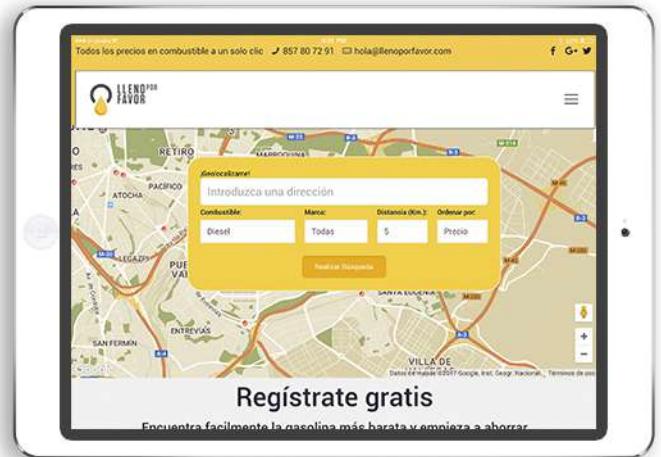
Todos los precios en combustible a un solo clic 857 80 72 91 hola@llenoporfavor.com

f G+

LLENO POR FAVOR

RETIRO

MARROQUINA

ATOCHA

PACIFICO

LEGAZPI

PUE VAL

ENTREVIAS

SAN FERMIN

SANTA EUGENIA

VILLA DE

¡Geolocalízame!

Introduzca una dirección

Combustible:

Diesel

Marca:

Todas

Distancia (Km.):

5

Ordenar por:

Precio

Realizar Búsqueda

Google

Datos de mapas ©2017 Google, Inst. Geogr. Nacional Términos de uso

Regístrate gratis

Encuentra facilmente la gasolina más barata y empieza a ahorrar